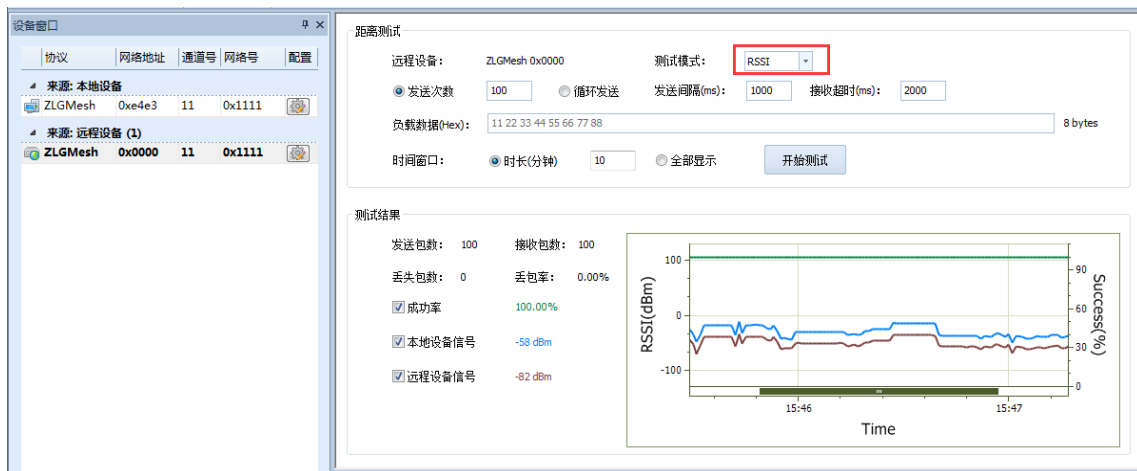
设备窗口 ꟼ ✕

| 协议 | 网络地址 | 通道号 | 网络号 | 配置 |
|---|---|---|---|---|
| 来源: 本地设备 | | | | |
| ZLGMesh | 0xe4e3 | 11 | 0x1111 | |
| 来源: 远程设备 (1) | | | | |
| ZLGMesh | 0x0000 | 11 | 0x1111 | |

距离测试

远程设备: ZLGMesh 0x0000 测试模式: RSSI

发送次数 100 循环发送 发送间隔(ms): 1000 接收超时(ms): 2000

负载数据(Hex): 11 22 33 44 55 66 77 88 8 bytes

时间窗口: 时长(分钟) 10 全部显示 开始测试

测试结果

发送包数: 100 接收包数: 100

丢失包数: 0 丢包率: 0.00%

成功率 100.00%

本地设备信号 -58 dBm

远程设备信号 -82 dBm

100
0
-100
RSSI(dBm)
90
60
30
0
Success(%)
15:46
15:47
Time